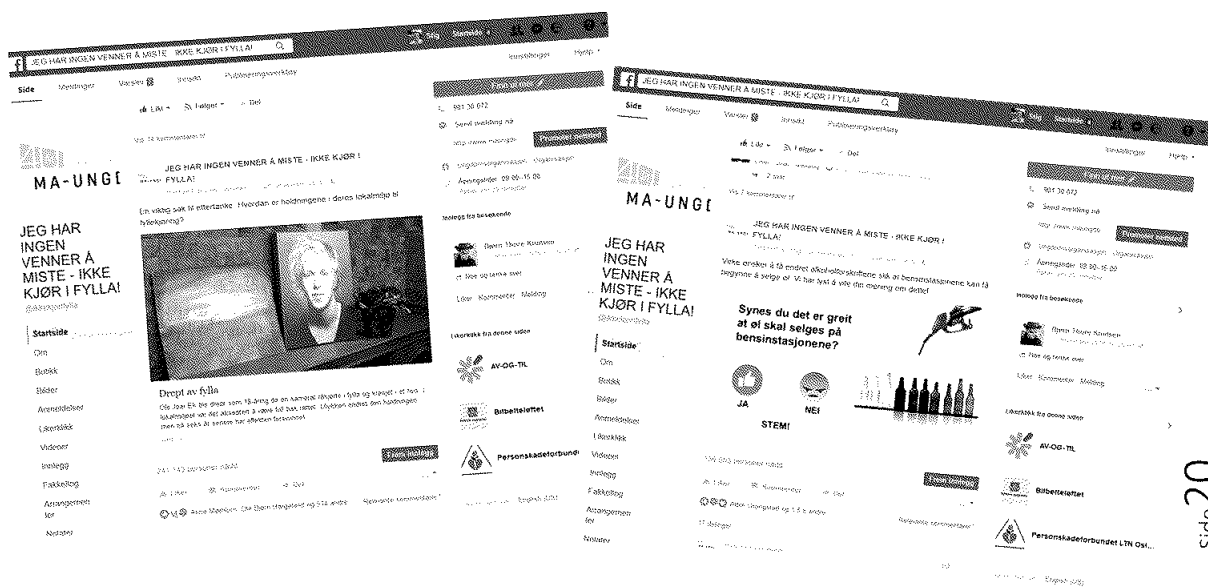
JEG HAR INGEN VENNER Å MISTE - IKKE KJØR I FYLLA!

Stig Startside

Innstillinger Hjelp

Side Meldinger Varsler Innsikt Publiseringsverktøy

Liker Følger Del

901 30 612

Send melding nå

MA-UNGE

JEG HAR INGEN VENNER Å MISTE - IKKE KJØR I FYLLA!

@ikkekjorifylla

Startside

Om

Butikk

Bilder

Arrangementer

Liker-klikk

Videoer

Innlegg

Fakkeltog

Arrangementer

Notater

JEG HAR INGEN VENNER Å MISTE - IKKE KJØR I FYLLA!

En viktig sak til ettertanke. Hvordan er holdningene i dették lokalmiljø til fyllekjøring?

Drept av fylla

Ola Joar Eik ble drept som 18-åring da en kamerat råkjørte i fylla og krasjet i et hus i lokalmiljøet var det akseptert å være full bak rattet. Hvordan endres den holdningen men på seks år senere har effekten forsvunnet.

Fremhev innlegg

Liker Kommenter Del

Innlegg fra besøkende

Bjørn Thore Knudsen

Liker Kommenter Melding

Likerklikk fra denne siden

AV-OG-TIL

Bilbeltenøftet

Personskadeforbundet

JEG HAR INGEN VENNER Å MISTE - IKKE KJØR I FYLLA!

Vinmonopolet ønsker å få endret alkoholforskriftene slik at bensinstasjonene kan få begynne å selge øl. Vi har lyst å vite din mening om dette!

Synes du det er greit at øl skal selges på bensinstasjonene?

JA

NEI

STEM!

Fremhev innlegg

Liker Kommenter Del

Relevante kommentarer

Åpningstider 09:00–15:00

English (US)

Personskadeforbundet LTN Ost...

Side 20